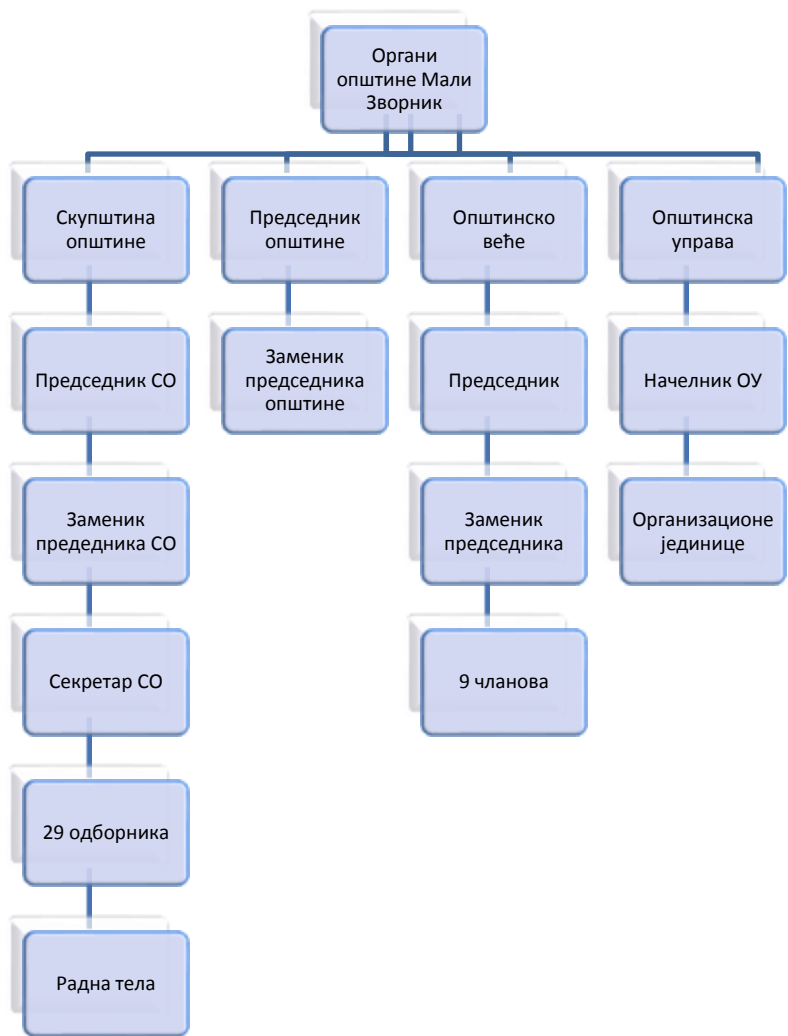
Органи општине Мали Зворник

Скупштина општине

Председник СО

Заменик предедника СО

Секретар СО

29 одборника

Радна тела

Председник општине

Заменик председника општине

Општинско веће

Председник

Заменик председника

9 чланова

Општинска управа

Начелник ОУ

Организационе јединице